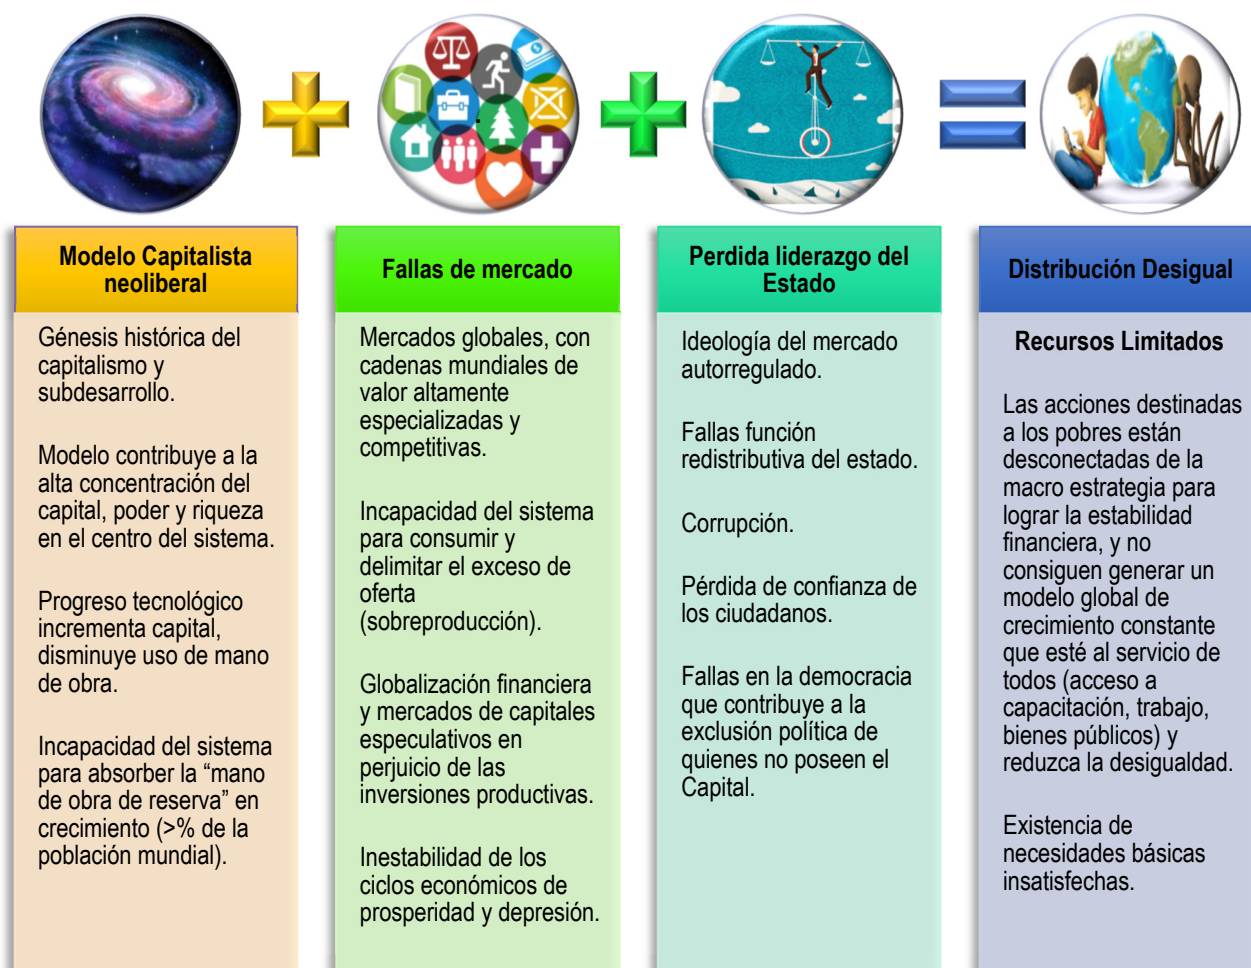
Modelo Capitalista neoliberal

Génesis histórica del capitalismo y subdesarrollo.

Modelo contribuye a la alta concentración del capital, poder y riqueza en el centro del sistema.

Progreso tecnológico incrementa capital, disminuye uso de mano de obra.

Incapacidad del sistema para absorber la “mano de obra de reserva” en crecimiento (>% de la población mundial).

Fallas de mercado

Mercados globales, con cadenas mundiales de valor altamente especializadas y competitivas.

Incapacidad del sistema para consumir y delimitar el exceso de oferta (sobreproducción).

Globalización financiera y mercados de capitales especulativos en perjuicio de las inversiones productivas.

Inestabilidad de los ciclos económicos de prosperidad y depresión.

Perdida liderazgo del Estado

Ideología del mercado autorregulado.

Fallas función redistributiva del estado.

Corrupción.

Pérdida de confianza de los ciudadanos.

Fallas en la democracia que contribuye a la exclusión política de quienes no poseen el Capital.

Distribución Desigual

Recursos Limitados

Las acciones destinadas a los pobres están desconectadas de la macro estrategia para lograr la estabilidad financiera, y no consiguen generar un modelo global de crecimiento constante que esté al servicio de todos (acceso a capacitación, trabajo, bienes públicos) y reduzca la desigualdad.

Existencia de necesidades básicas insatisfechas.